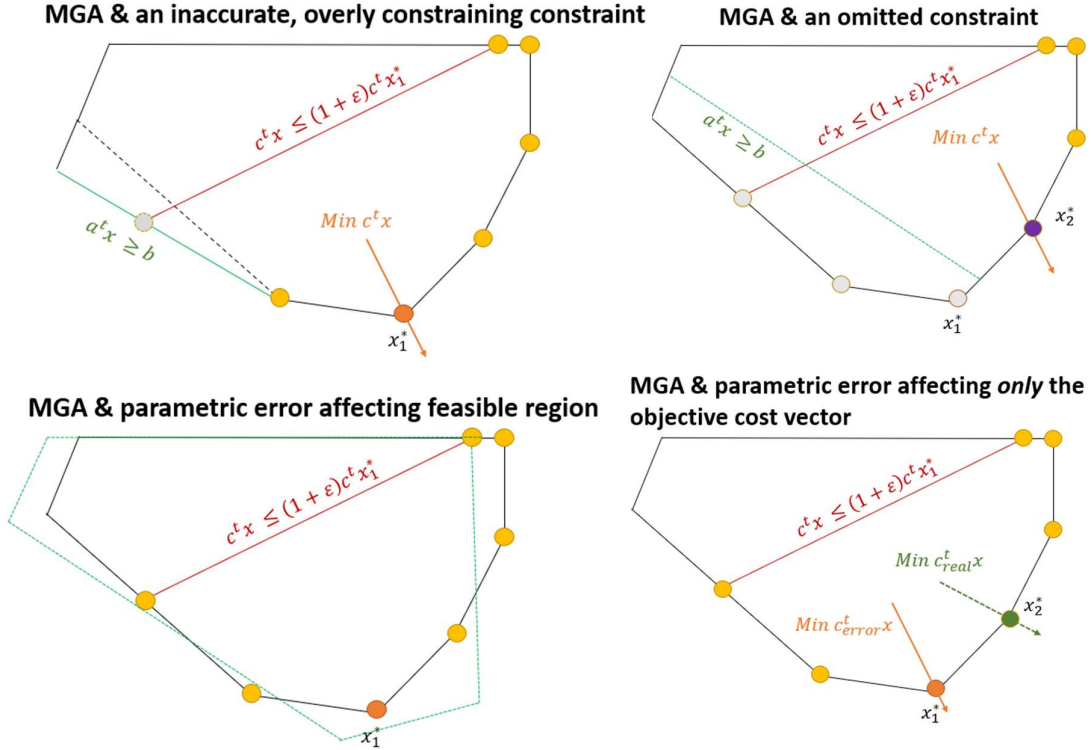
MGA & an inaccurate, overly constraining constraint

$c^t x \leq (1+\varepsilon) c^t x_1^*$

$a^t x \geq b$

$Min\ c^t x$

$x_1^*$

MGA & an omitted constraint

$c^t x \leq (1+\varepsilon) c^t x_1^*$

$a^t x \geq b$

$Min\ c^t x$

$x_2^*$

$x_1^*$

MGA & parametric error affecting feasible region

$c^t x \leq (1+\varepsilon) c^t x_1^*$

$x_1^*$

MGA & parametric error affecting *only* the objective cost vector

$c^t x \leq (1+\varepsilon) c^t x_1^*$

$Min\ c_{real}^t x$

$x_2^*$

$Min\ c_{error}^t x$

$x_1^*$